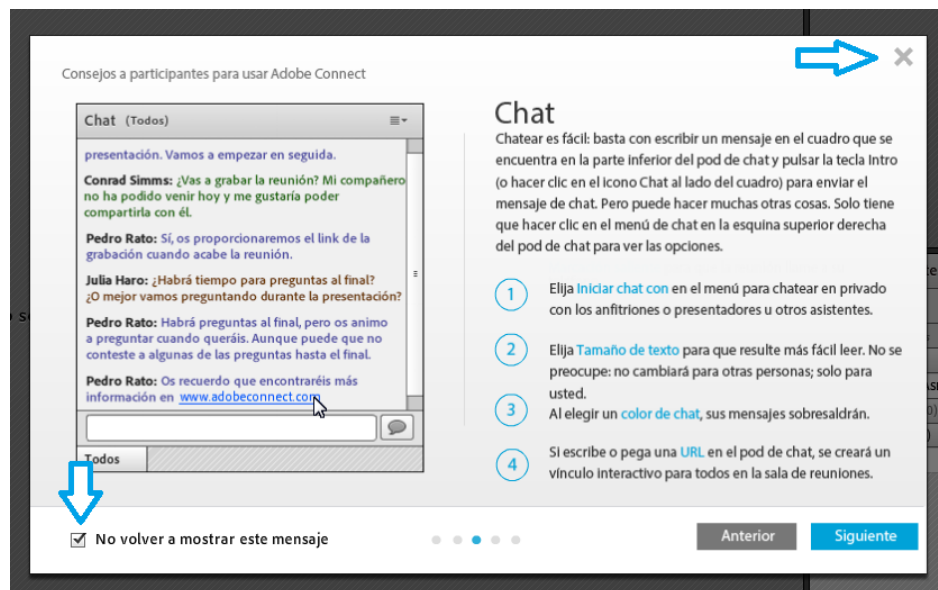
Consejos a participantes para usar Adobe Connect

Chat (Todos)

presentación. Vamos a empezar en seguida.

Conrad Simms: ¿Vas a grabar la reunión? Mi compañero no ha podido venir hoy y me gustaría poder compartirla con él.

Pedro Rato: Sí, os proporcionaremos el link de la grabación cuando acabe la reunión.

Julia Haro: ¿Habrá tiempo para preguntas al final? ¿O mejor vamos preguntando durante la presentación?

Pedro Rato: Habrá preguntas al final, pero os animo a preguntar cuando queráis. Aunque puede que no conteste a algunas de las preguntas hasta el final.

Pedro Rato: Os recuerdo que encontraréis más información en www.adobeconnect.com

Todos

Chat

Chatear es fácil: basta con escribir un mensaje en el cuadro que se encuentra en la parte inferior del pod de chat y pulsar la tecla Intro (o hacer clic en el icono Chat al lado del cuadro) para enviar el mensaje de chat. Pero puede hacer muchas otras cosas. Solo tiene que hacer clic en el menú de chat en la esquina superior derecha del pod de chat para ver las opciones.

1 Elija Iniciar chat con en el menú para chatear en privado con los anfitriones o presentadores u otros asistentes.

2 Elija Tamaño de texto para que resulte más fácil leer. No se preocupe: no cambiará para otras personas; solo para usted.

3 Al elegir un color de chat, sus mensajes sobresaldrán.

4 Si escribe o pega una URL en el pod de chat, se creará un vínculo interactivo para todos en la sala de reuniones.

No volver a mostrar este mensaje

Anterior

Siguiente